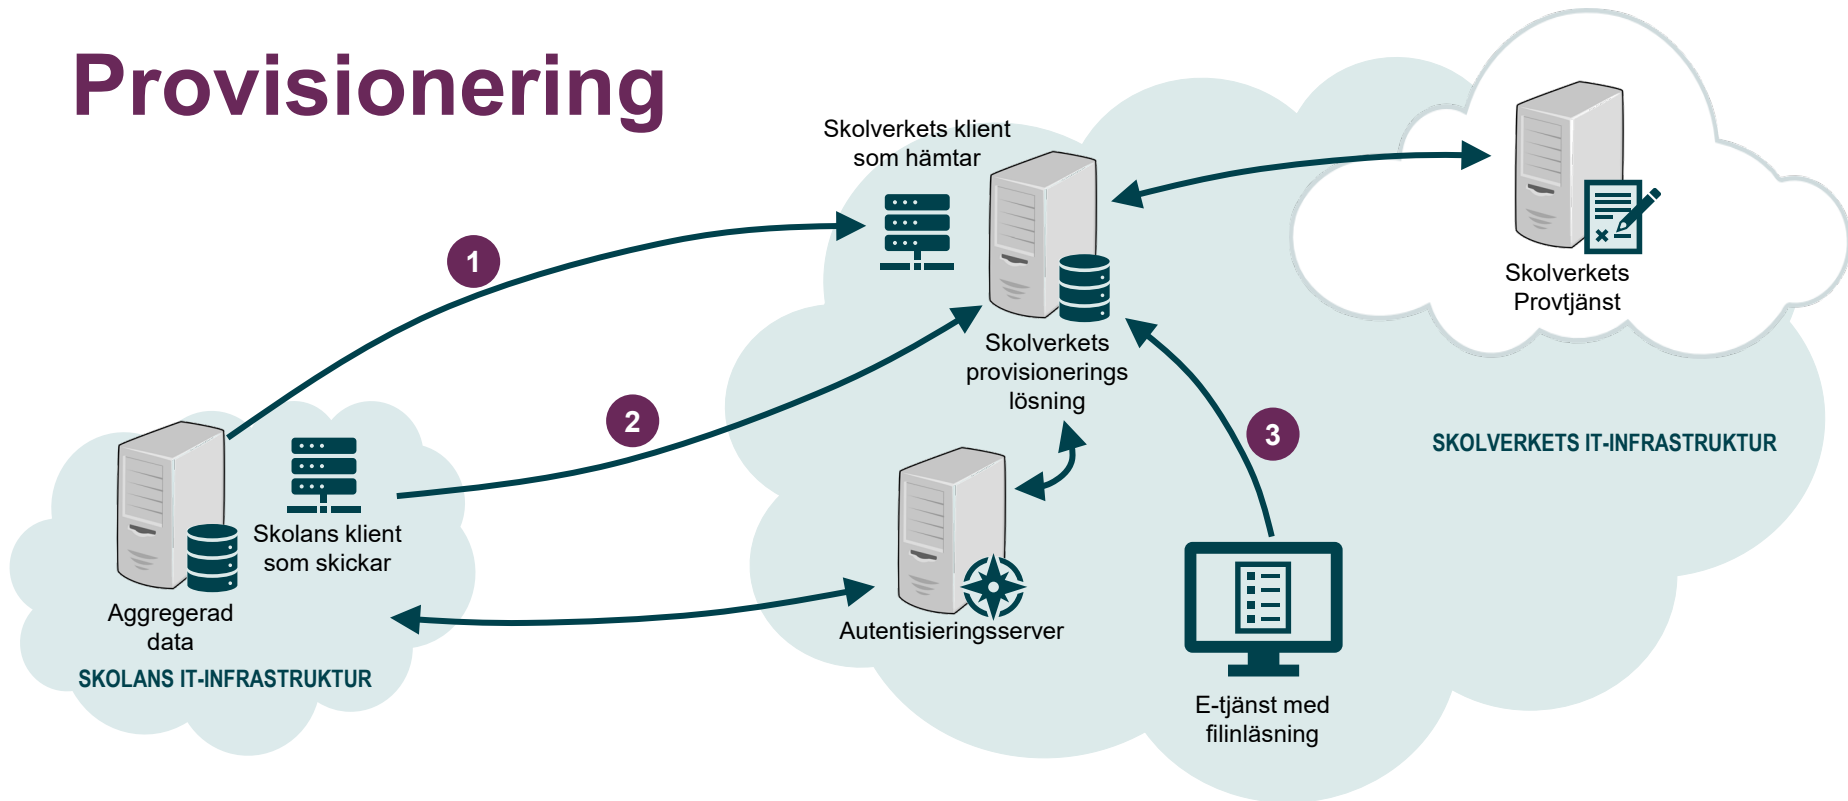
Provisionering

Skolverkets klient som hämtar

Skolverkets Provtjänst

1

Skolverkets provisionerings lösning

2

3

SKOLVERKETS IT-INFRASTRUKTUR

Skolans klient som skickar

Aggregerad data

SKOLANS IT-INFRASTRUKTUR

Autentisieringsserver

E-tjänst med filinläsning